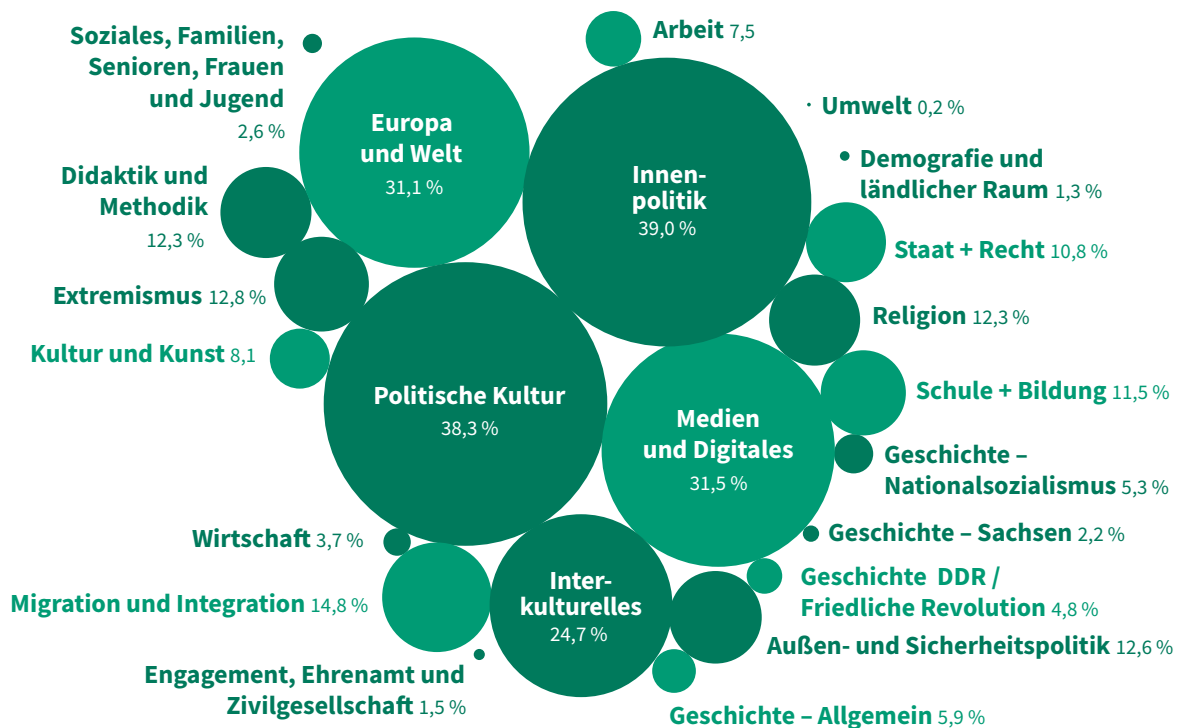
Soziales, Familien, Senioren, Frauen und Jugend 2,6 %

Europa und Welt 31,1 %

Arbeit 7,5

Umwelt 0,2 %

Innenpolitik 39,0 %

Demografie und ländlicher Raum 1,3 %

Didaktik und Methodik 12,3 %

Staat + Recht 10,8 %

Extremismus 12,8 %

Religion 12,3 %

Kultur und Kunst 8,1

Politische Kultur 38,3 %

Schule + Bildung 11,5 %

Medien und Digitales 31,5 %

Geschichte – Nationalsozialismus 5,3 %

Geschichte – Sachsen 2,2 %

Wirtschaft 3,7 %

Interkulturelles 24,7 %

Geschichte DDR / Friedliche Revolution 4,8 %

Migration und Integration 14,8 %

Außen- und Sicherheitspolitik 12,6 %

Engagement, Ehrenamt und Zivilgesellschaft 1,5 %

Geschichte – Allgemein 5,9 %